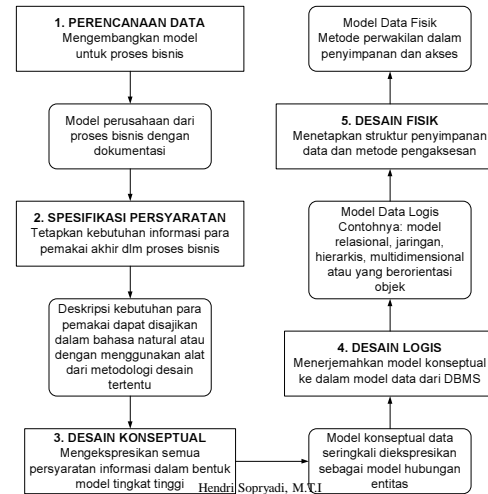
1. PERENCANAAN DATA
Mengembangkan model untuk proses bisnis

Model perusahaan dari proses bisnis dengan dokumentasi

2. SPESIFIKASI PERSYARATAN
Tetapkan kebutuhan informasi para pemakai akhir dlm proses bisnis

Deskripsi kebutuhan para pemakai dapat disajikan dalam bahasa natural atau dengan menggunakan alat dari metodologi desain tertentu

3. DESAIN KONSEPTUAL
Mengekspresikan semua persyaratan informasi dalam bentuk model tingkat tinggi

Model konseptual data seringkali diekspresikan sebagai model hubungan entitas

4. DESAIN LOGIS
Menerjemahkan model konseptual ke dalam model data dari DBMS

Model Data Logis
Contohnya: model relasional, jaringan, hierarkis, multidimensional atau yang berorientasi objek

5. DESAIN FISIK
Menetapkan struktur penyimpanan data dan metode pengaksesan

Model Data Fisik
Metode perwakilan dalam penyimpanan dan akses

Hendri Sopryadi, M.T.I